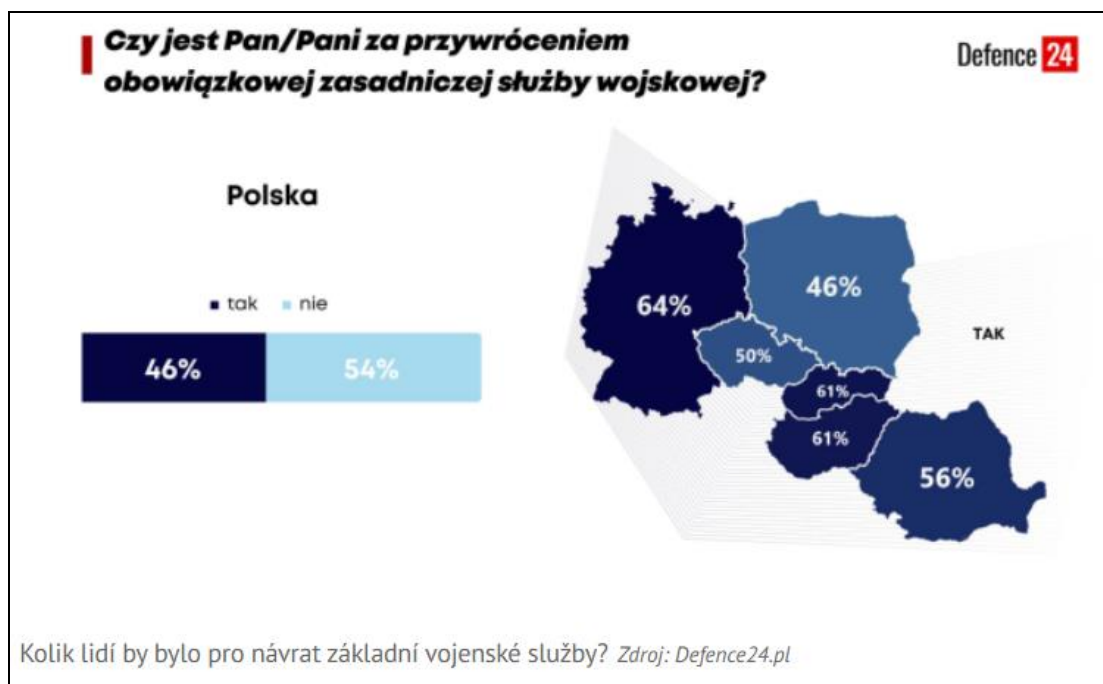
Czy jest Pan/Pani za przywróceniem obowiązkowej zasadniczej służby wojskowej?

Defence 24

Polska

tak nie

| 46% | 54% |
|---|---|

64%

46%

TAK

50%

61%

61%

56%

Kolik lidí by bylo pro návrat základní vojenské služby? Zdroj: Defence24.pl